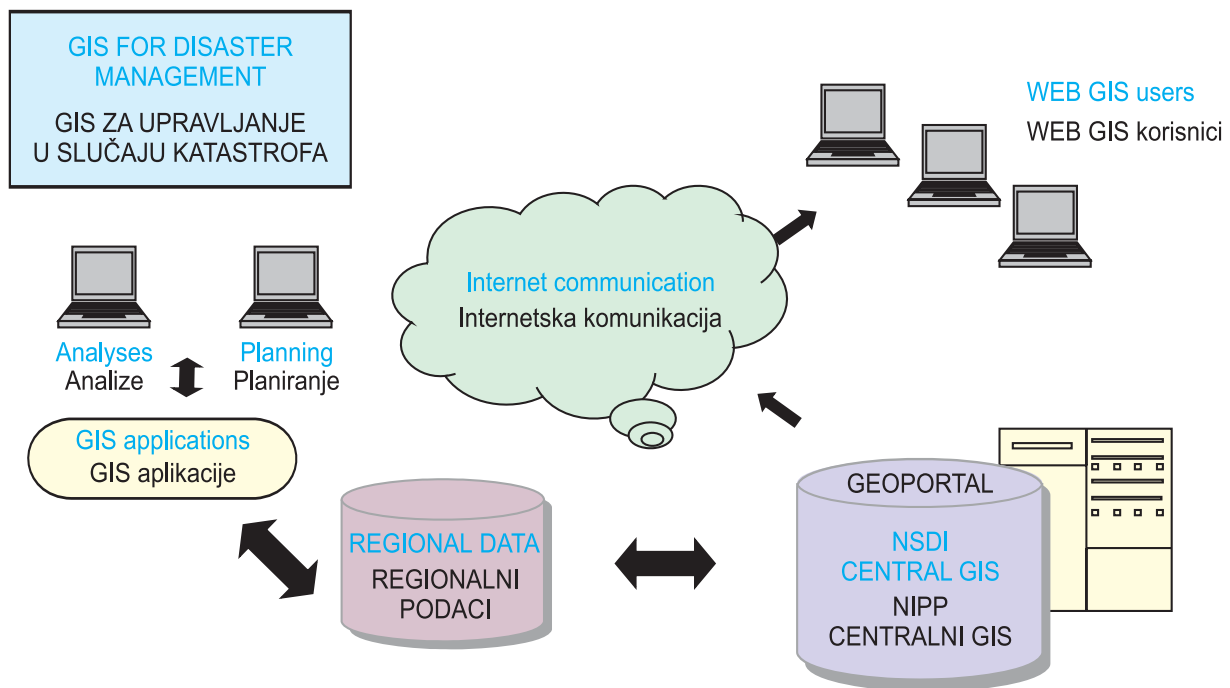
GIS FOR DISASTER MANAGEMENT

GIS ZA UPRAVLJANJE U SLUČAJU KATASTROFA

WEB GIS users
WEB GIS korisnici

Internet communication
Internetska komunikacija

Analyses
Analize

Planning
Planiranje

GIS applications
GIS aplikacije

GEOPORTAL

NSDI
CENTRAL GIS
NIPP
CENTRALNI GIS

REGIONAL DATA
REGIONALNI PODACI